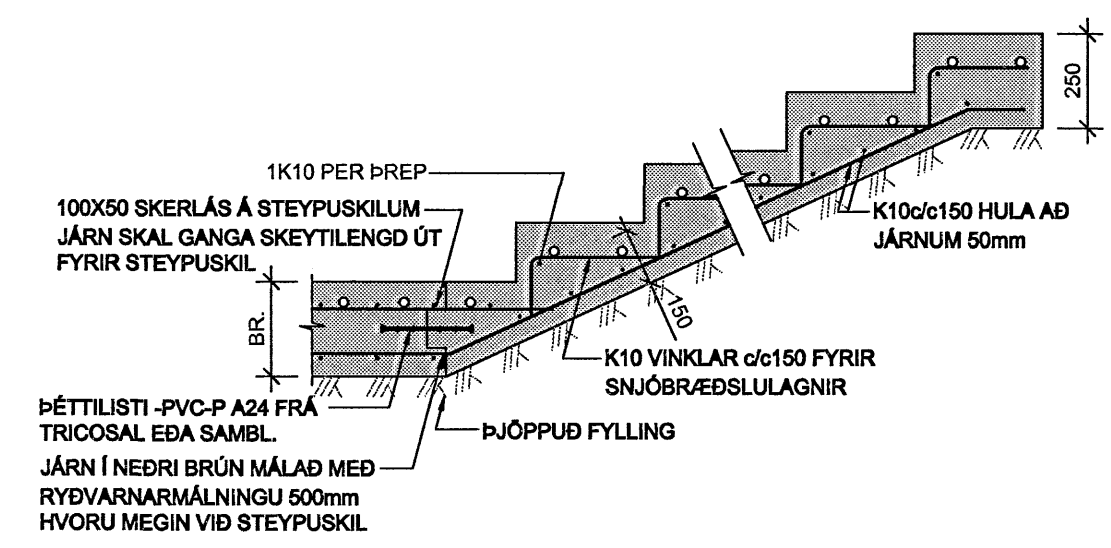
250

1K10 PER ÞREP

100X50 SKERLÁS Á STEYPUSKILUM
JÁRN SKAL GANGA SKEYTILENGD ÚT FYRIR STEYPUSKIL

K10c/c150 HULA AÐ JÁRNUM 50mm

150

BR.

K10 VINKLAR c/c150 FYRIR SNJÓBRÆÐSLULAGNIR

ÞÉTTILISTI -PVC-P A24 FRÁ TRICOSAL EÐA SAMBL.

ÞJÖPPUÐ FYLLING

JÁRN Í NEÐRI BRÚN MÁLAÐ MEÐ RYÐVARNARMÁLNINGU 500mm HVORU MEGIN VIÐ STEYPUSKIL